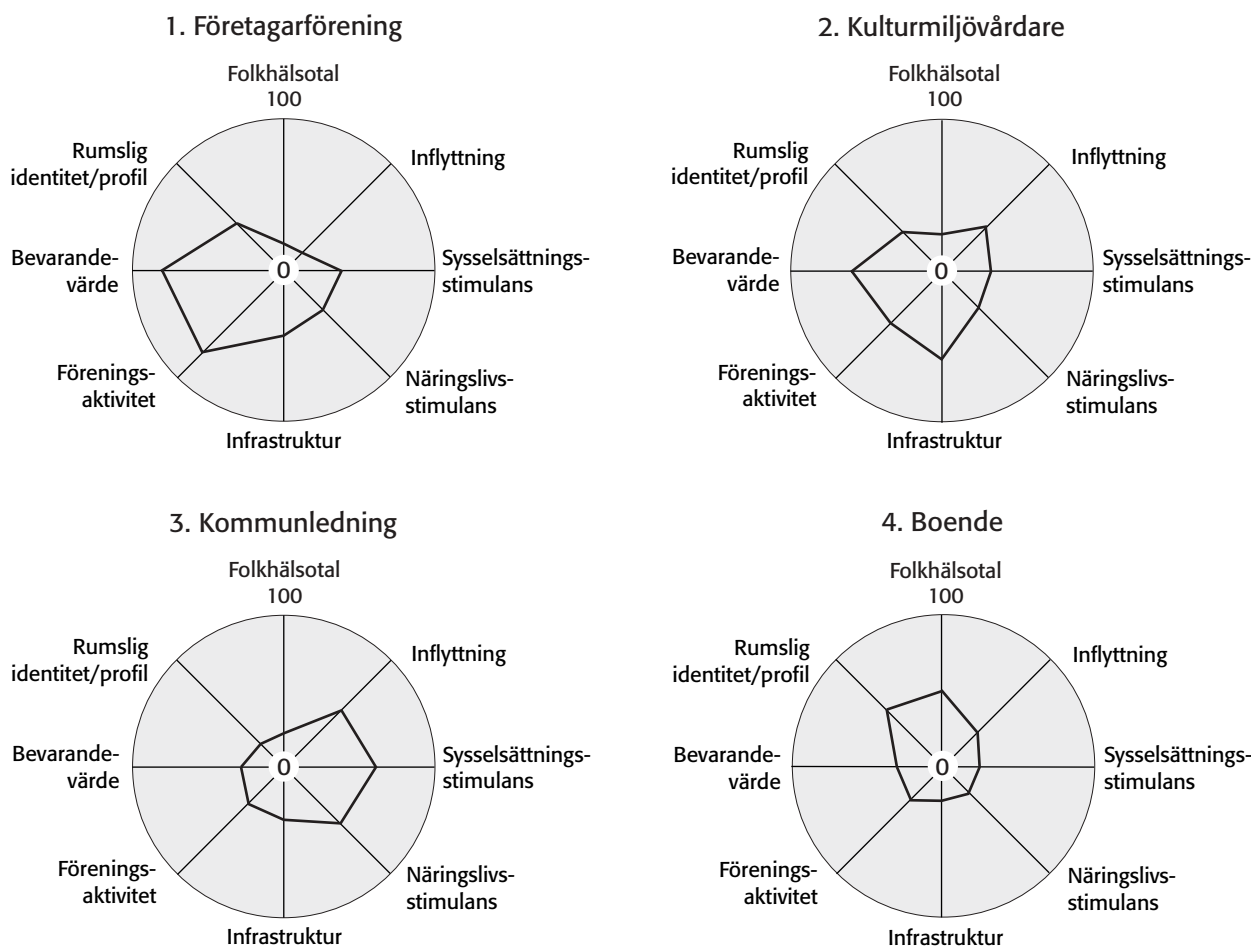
1. Företagarförening

Folkhälsotal
100

Inflyttning

Sysselsättningsstimulans

Näringslivsstimulans

Infrastruktur

Föreningsaktivitet

Bevarandevärde

Rumslig identitet/profil

0

2. Kulturmiljövårdare

Folkhälsotal
100

Inflyttning

Sysselsättningsstimulans

Näringslivsstimulans

Infrastruktur

Föreningsaktivitet

Bevarandevärde

Rumslig identitet/profil

0

3. Kommunledning

Folkhälsotal
100

Inflyttning

Sysselsättningsstimulans

Näringslivsstimulans

Infrastruktur

Föreningsaktivitet

Bevarandevärde

Rumslig identitet/profil

0

4. Boende

Folkhälsotal
100

Inflyttning

Sysselsättningsstimulans

Näringslivsstimulans

Infrastruktur

Föreningsaktivitet

Bevarandevärde

Rumslig identitet/profil

0